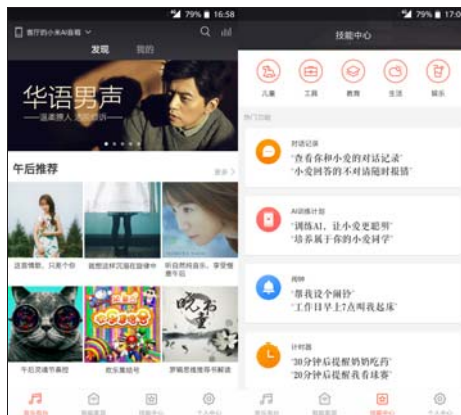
79% 16:58

客厅的小米AI音箱

发现 我的

华语男声

温柔撩人 大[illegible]

午后推荐

更多

这首情歌，只属于你

能想这样沉浸在旋律中

听着熟悉的旋律，享受慵懒午后

午后流行节奏控

欢乐童趣坊

罗曼恩推荐书解读

79% 17:0

技能中心

儿童

工具

教育

生活

娱乐

热门功能

对话记录

"查看你和小爱的对话记录"

"小爱回答的不对请随时报错"

AI训练计划

"训练AI，让小爱更聪明"

"培养属于你的小爱同学"

闹钟

"帮我设个闹钟"

"工作日早上7点叫我起床"

计时器

"30分钟后提醒奶奶吃药"

"20分钟后提醒我拿快递"